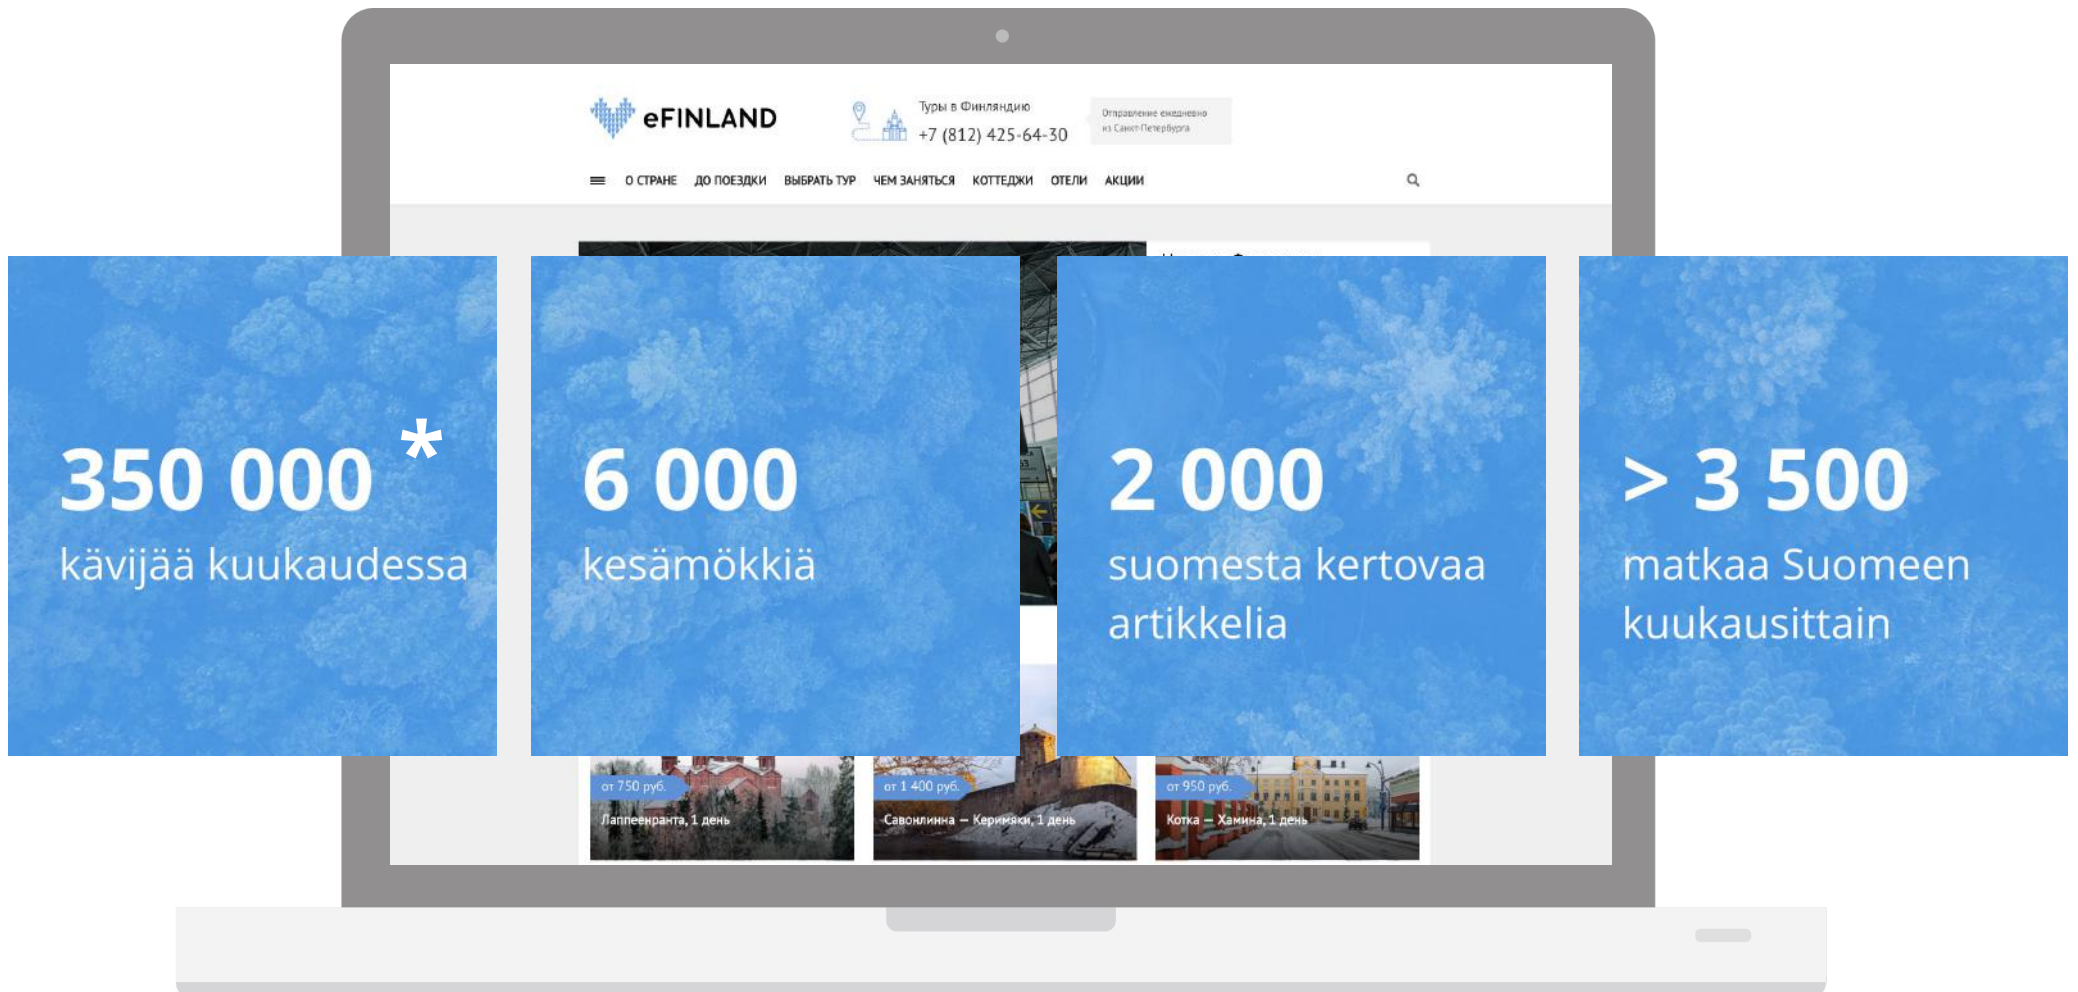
eFINLAND

Туры в Финляндию
+7 (812) 425-64-30

Отправление ежедневно из Санкт-Петербурга

О СТРАНЕ ДО ПОЕЗДКИ ВЫБРАТЬ ТУР ЧЕМ ЗАНЯТЬСЯ КОТТЕДЖИ ОТЕЛИ АКЦИИ

350 000 *
kävijää kuukaudessa

6 000
kesämökkiä

2 000
suomesta kertovaa artikkelia

> 3 500
matkaa Suomeen kuukausittain

от 750 руб.
Лаппеенранта, 1 день

от 1 400 руб.
Савонлинна – Керимяки, 1 день

от 950 руб.
Котка – Хамина, 1 день